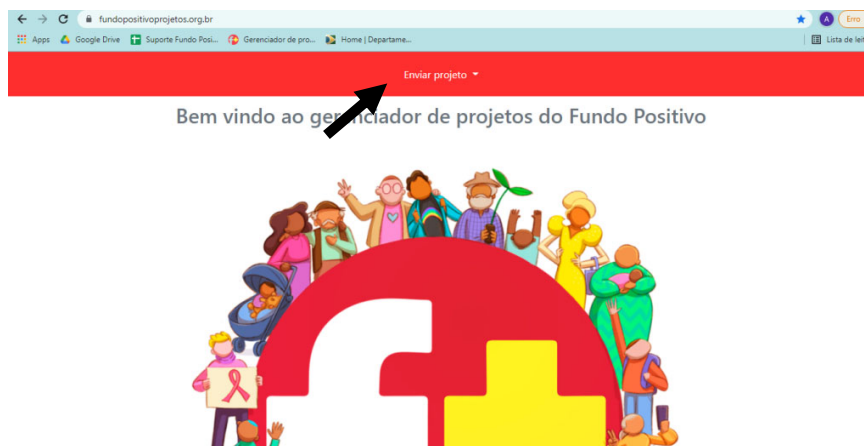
fundopositivoprojetos.org.br

A Erro

Apps Google Drive Suporte Fundo Posi... Gerenciador de pro... Home | Departame...

Lista de leit

Enviar projeto

Bem vindo ao ge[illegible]ciador de projetos do Fundo Positivo